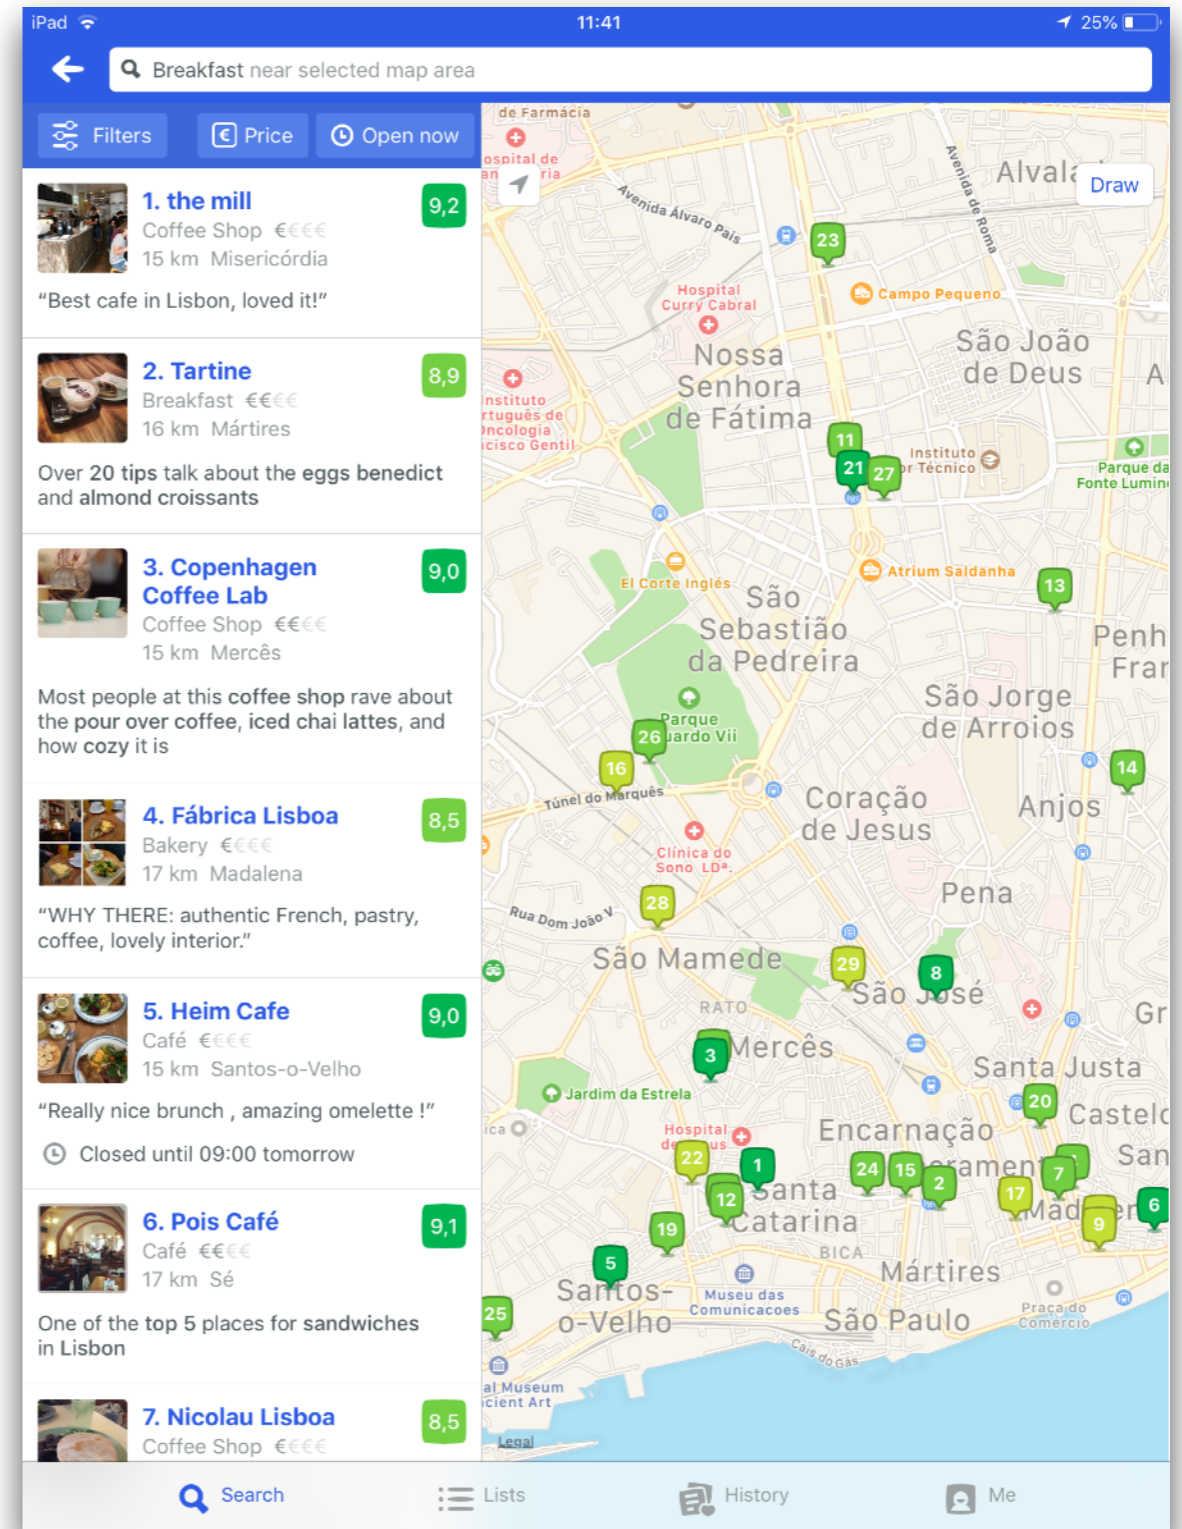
iPad 11:41 25%

Breakfast near selected map area

Filters Price Open now

1. the mill
Coffee Shop €€€€
15 km Misericórdia
9,2
"Best cafe in Lisbon, loved it!"

2. Tartine
Breakfast €€€€
16 km Mártires
8,9
Over 20 tips talk about the eggs benedict and almond croissants

3. Copenhagen Coffee Lab
Coffee Shop €€€€
15 km Mercês
9,0
Most people at this coffee shop rave about the pour over coffee, iced chai lattes, and how cozy it is

4. Fábrica Lisboa
Bakery €€€€
17 km Madalena
8,5
"WHY THERE: authentic French, pastry, coffee, lovely interior."

5. Heim Cafe
Café €€€€
15 km Santos-o-Velho
9,0
"Really nice brunch , amazing omelette !"
Closed until 09:00 tomorrow

6. Pois Café
Café €€€€
17 km Sé
9,1
One of the top 5 places for sandwiches in Lisbon

7. Nicolau Lisboa
Coffee Shop €€€€
8,5

de Farmácia
Hospital de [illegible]
Avenida Álvaro Pais
Avenida de Roma
Alvala
Draw
23
Hospital Curry Cabral
Campo Pequeno
Nossa Senhora de Fátima
São João de Deus
Instituto Português de Oncologia Francisco Gentil
11
21
27
Instituto Superior Técnico
Parque da Fonte Luminosa
El Corte Inglés
Atrium Saldanha
São Sebastião da Pedreira
13
Parque Eduardo Vii
26
16
Túnel do Marquês
São Jorge de Arroios
Penha de França
14
Coração de Jesus
Anjos
Clínica do Sono, Ldª.
28
Rua Dom João V
Pena
São Mamede
29
8
São José
RATO
3
Mercês
Santa Justa
Jardim da Estrela
20
Castelo
Hospital de Jesus
Encarnação
22
1
24
15
2
Sacramento
7
17
Santa Catarina
12
Madalena
9
6
19
BICA
Mártires
5
Santos-o-Velho
Museu das Comunicacoes
São Paulo
25
Praça do Comércio
Cais do Gás
Nacional Museum of Ancient Art
Legal

Search Lists History Me